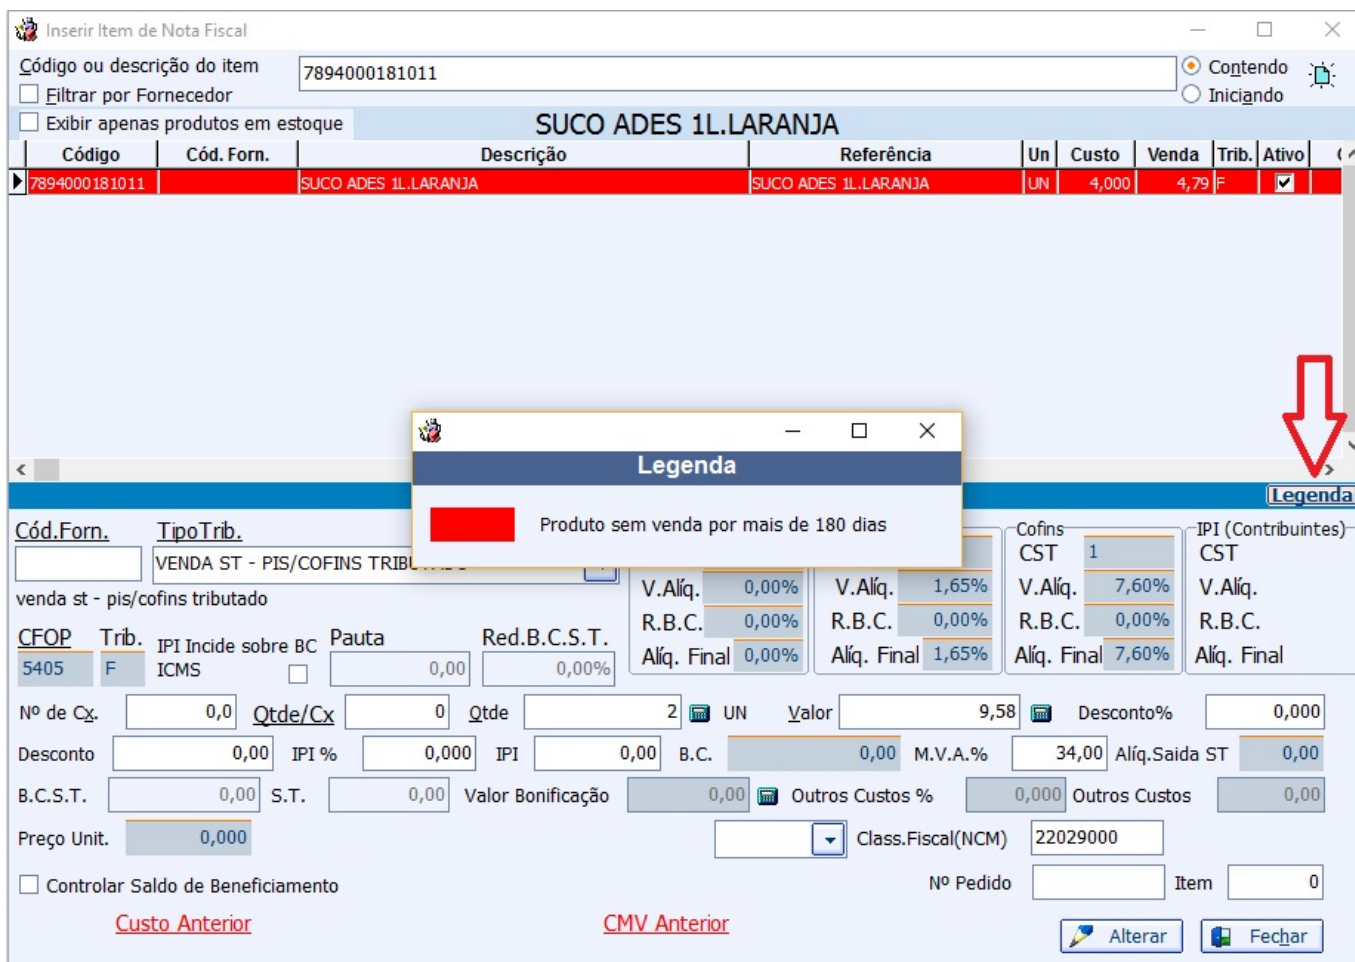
Inserir Item de Nota Fiscal

Código ou descrição do item
7894000181011
Contendo
Iniciando
Filtrar por Fornecedor
Exibir apenas produtos em estoque
SUCO ADES 1L.LARANJA

| Código | Cód. Forn. | Descrição | Referência | Un | Custo | Venda | Trib. | Ativo |
|---|---|---|---|---|---|---|---|---|
| 7894000181011 | | SUCO ADES 1L.LARANJA | SUCO ADES 1L.LARANJA | UN | 4,000 | 4,79 | F | ☑ |

Legenda

Legenda
Produto sem venda por mais de 180 dias

Cód.Forn.
TipoTrib.
VENDA ST - PIS/COFINS TRIB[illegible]
venda st - pis/cofins tributado
CFOP
Trib.
5405
F
IPI Incide sobre BC ICMS
Pauta
0,00
Red.B.C.S.T.
0,00%
V.Alíq. 0,00%
R.B.C. 0,00%
Alíq. Final 0,00%
V.Alíq. 1,65%
R.B.C. 0,00%
Alíq. Final 1,65%
Cofins
CST 1
V.Alíq. 7,60%
R.B.C. 0,00%
Alíq. Final 7,60%
IPI (Contribuintes)
CST
V.Alíq.
R.B.C.
Alíq. Final

Nº de Cx. 0,0
Qtde/Cx 0
Qtde 2
UN
Valor 9,58
Desconto% 0,000
Desconto 0,00
IPI % 0,000
IPI 0,00
B.C. 0,00
M.V.A.% 34,00
Alíq.Saida ST 0,00
B.C.S.T. 0,00
S.T. 0,00
Valor Bonificação 0,00
Outros Custos % 0,000
Outros Custos 0,00
Preço Unit. 0,000
Class.Fiscal(NCM) 22029000
Controlar Saldo de Beneficiamento
Nº Pedido
Item 0
Custo Anterior
CMV Anterior
Alterar
Fechar